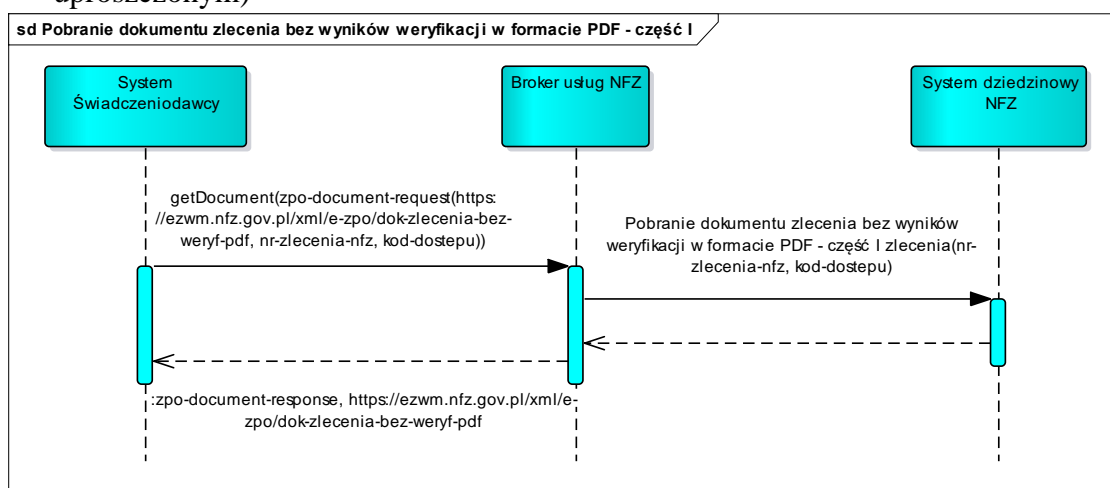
uproszczonym)

sd Pobranie dokumentu zlecenia bez wyników weryfikacji w formacie PDF - część I

System Świadczeniodawcy

Broker usług NFZ

System dziedzinowy NFZ

getDocument(zpo-document-request(https://ezwm.nfz.gov.pl/xml/e-zpo/dok-zlecenia-bez-weryf-pdf, nr-zlecenia-nfz, kod-dostepu))

Pobranie dokumentu zlecenia bez wyników weryfikacji w formacie PDF - część I zlecenia(nr-zlecenia-nfz, kod-dostepu)

:zpo-document-response, https://ezwm.nfz.gov.pl/xml/e-zpo/dok-zlecenia-bez-weryf-pdf